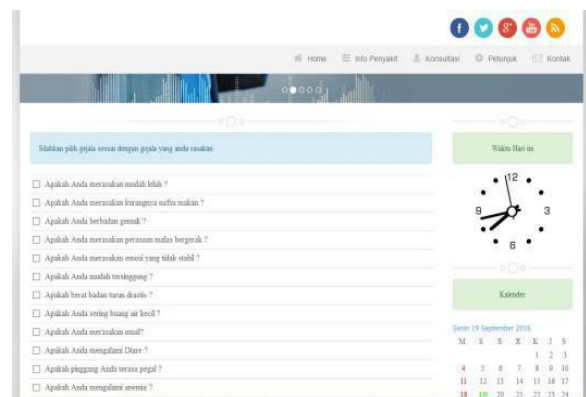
Home Info Penyakit Konsultasi Petunjuk Kontak

Silahkan pilih gejala sesuai dengan gejala yang anda rasakan

Apakah Anda merasakan mudah lelah ?
Apakah Anda merasakan kurangnya nafsu makan ?
Apakah Anda berbadan gemuk ?
Apakah Anda merasakan perasaan malas bergerak ?
Apakah Anda merasakan emosi yang tidak stabil ?
Apakah Anda mudah tersinggung ?
Apakah berat badan turun drastis ?
Apakah Anda sering buang air kecil ?
Apakah Anda merasakan mual?
Apakah Anda mengalami Diare ?
Apakah pinggang Anda terasa pegal ?
Apakah Anda mengalami anemia ?

Waktu Hari ini

12
9 3
6

Kalender

Senin 19 September 2016

| M | S | S | R | K | J | S |
|---|---|---|---|---|---|---|
| | | | | 1 | 2 | 3 |
| 4 | 5 | 6 | 7 | 8 | 9 | 10 |
| 11 | 12 | 13 | 14 | 15 | 16 | 17 |
| 18 | 19 | 20 | 21 | 22 | 23 | 24 |